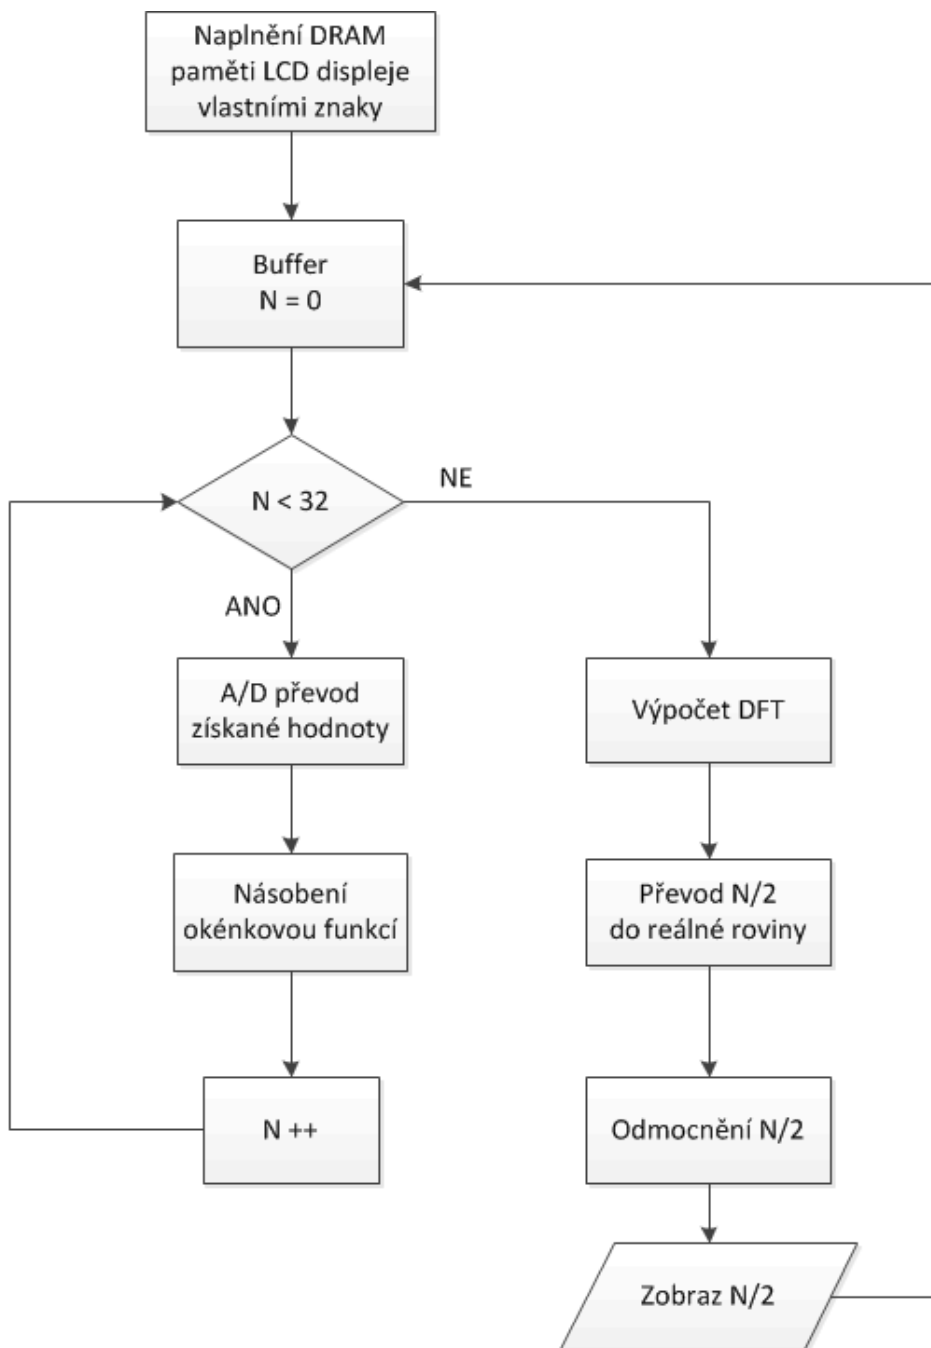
Naplnění DRAM paměti LCD displeje vlastními znaky

Buffer
N = 0

N < 32

NE

ANO

A/D převod získané hodnoty

Násobení okénkovou funkcí

N ++

Výpočet DFT

Převod N/2 do reálné roviny

Odmocnění N/2

Zobraz N/2